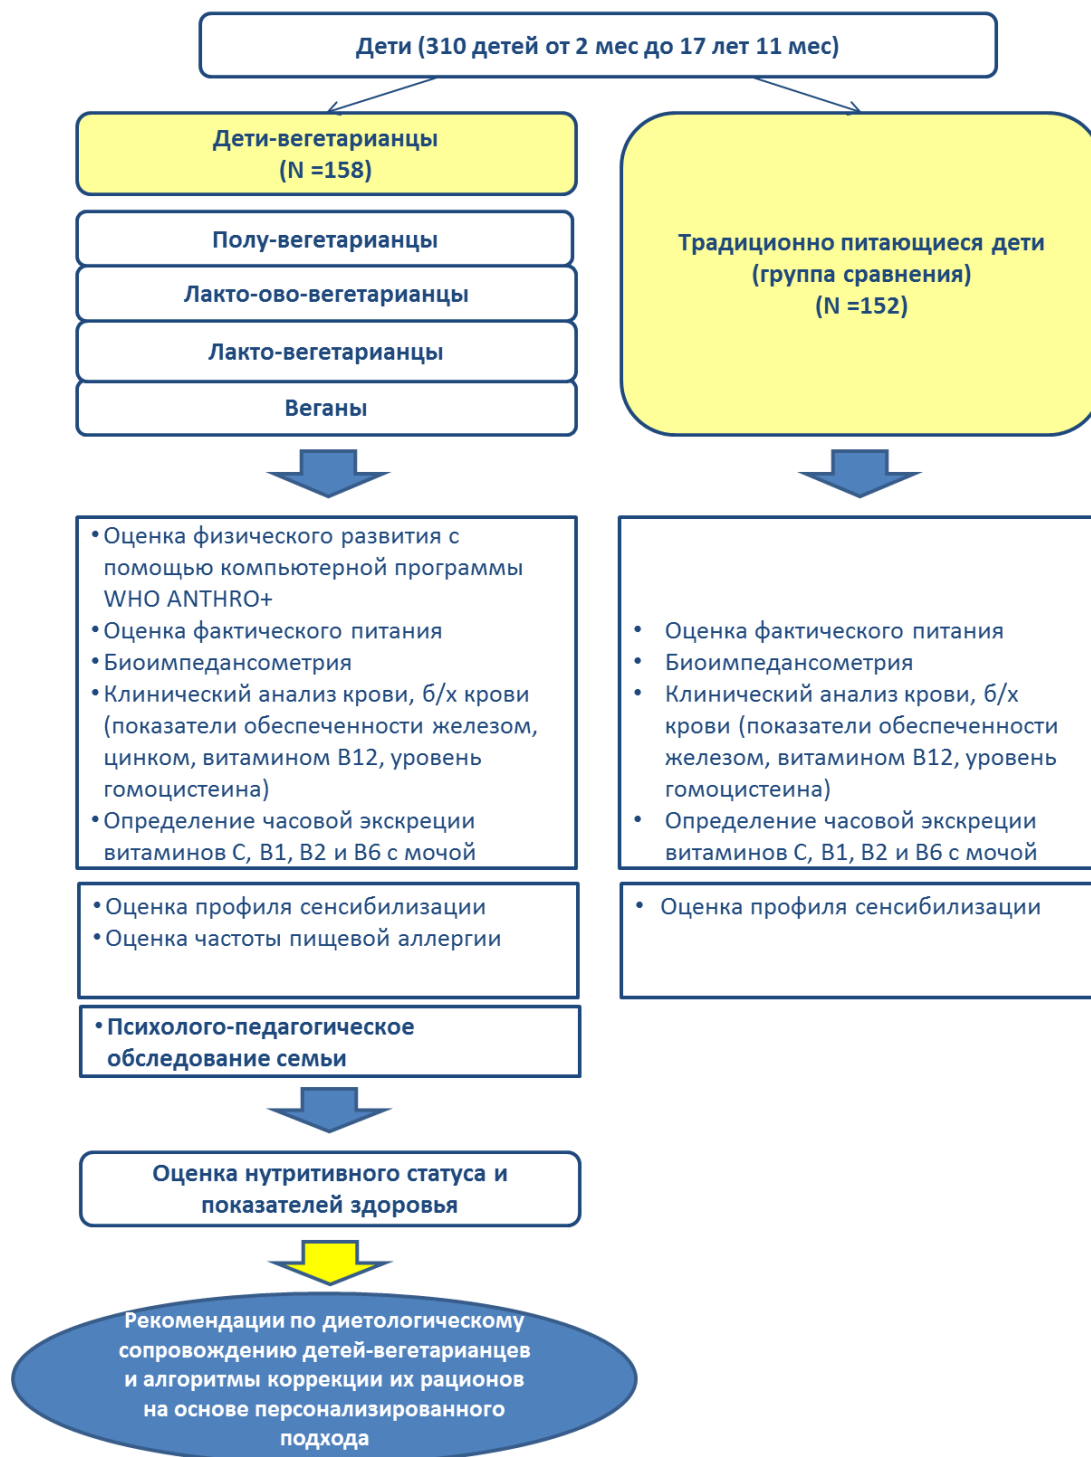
Дети (310 детей от 2 мес до 17 лет 11 мес)

Дети-вегетарианцы
(N =158)

Полу-вегетарианцы

Лакто-ово-вегетарианцы

Лакто-вегетарианцы

Веганы

Традиционно питающиеся дети
(группа сравнения)
(N =152)

• Оценка физического развития с помощью компьютерной программы WHO ANTHRO+
• Оценка фактического питания
• Биоимпедансометрия
• Клинический анализ крови, б/х крови (показатели обеспеченности железом, цинком, витамином B12, уровень гомоцистеина)
• Определение часовой экскреции витаминов С, В1, В2 и В6 с мочой

• Оценка фактического питания
• Биоимпедансометрия
• Клинический анализ крови, б/х крови (показатели обеспеченности железом, витамином B12, уровень гомоцистеина)
• Определение часовой экскреции витаминов С, В1, В2 и В6 с мочой

• Оценка профиля сенсибилизации
• Оценка частоты пищевой аллергии

• Оценка профиля сенсибилизации

• Психолого-педагогическое обследование семьи

Оценка нутритивного статуса и показателей здоровья

Рекомендации по диетологическому сопровождению детей-вегетарианцев и алгоритмы коррекции их рационов на основе персонализированного подхода